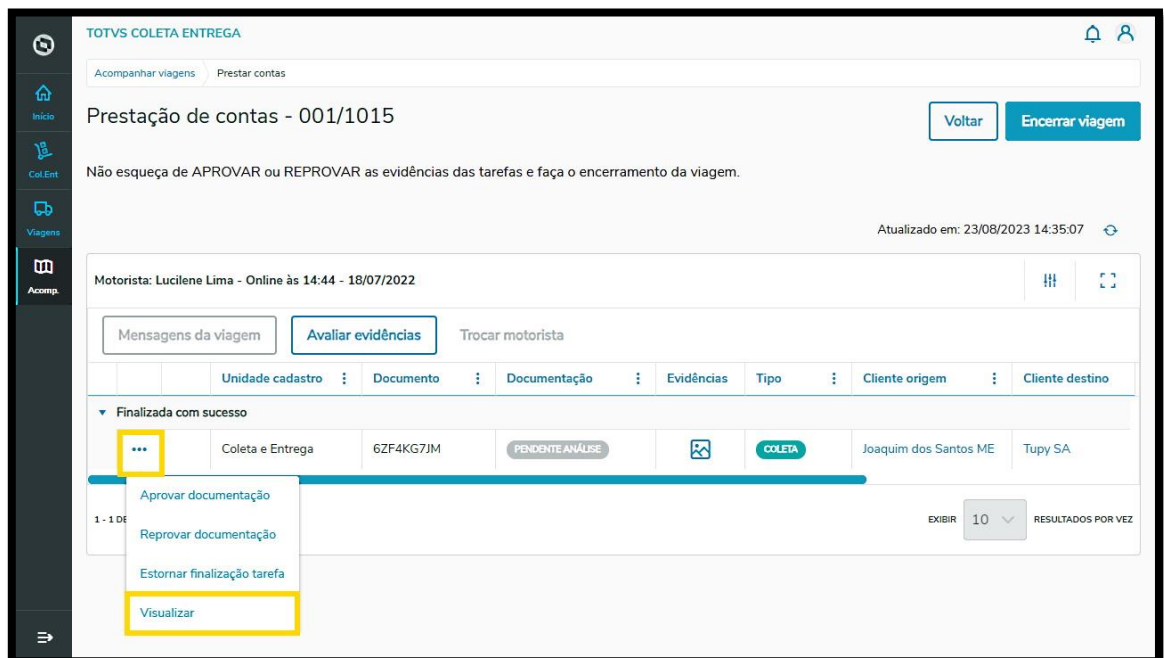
TOTVS COLETA ENTREGA

Início
Col.Ent
Viagens
Acomp.

Acompanhar viagens
Prestar contas

Prestação de contas - 001/1015

Voltar
Encerrar viagem

Não esqueça de APROVAR ou REPROVAR as evidências das tarefas e faça o encerramento da viagem.

Atualizado em: 23/08/2023 14:35:07

Motorista: Lucilene Lima - Online às 14:44 - 18/07/2022

Mensagens da viagem
Avaliar evidências
Trocar motorista

| | | Unidade cadastro | Documento | Documentação | Evidências | Tipo | Cliente origem | Cliente destino |
|---|---|---|---|---|---|---|---|---|
| Finalizada com sucesso | | | | | | | | |
| ••• | | Coleta e Entrega | 6ZF4KG7JM | PENDENTE ANÁLISE | | COLETA | Joaquim dos Santos ME | Tupy SA |

Aprovar documentação
Reprovar documentação
Estornar finalização tarefa
Visualizar

1 - 1 DE

EXIBIR 10 RESULTADOS POR VEZ